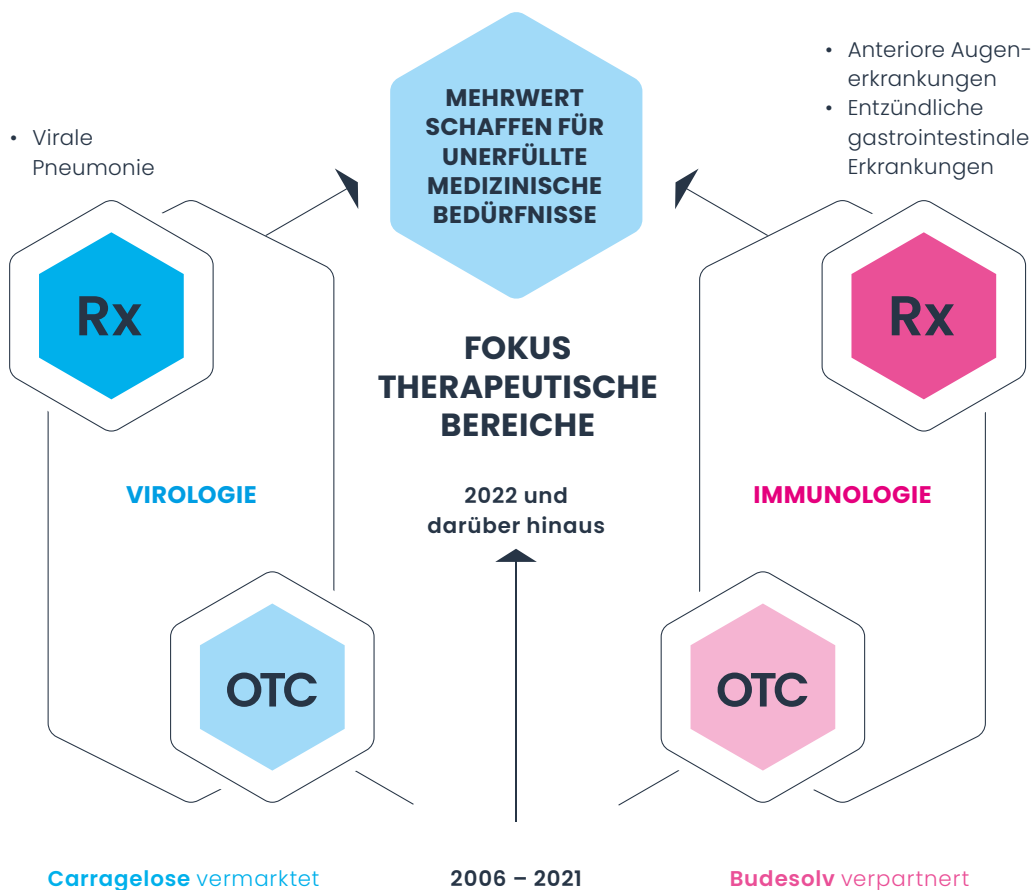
• Virale Pneumonie

MEHRWERT SCHAFFEN FÜR UNERFÜLLTE MEDIZINISCHE BEDÜRFNISSE

• Anteriore Augenerkrankungen
• Entzündliche gastrointestinale Erkrankungen

Rx

Rx

FOKUS THERAPEUTISCHE BEREICHE

VIROLOGIE

2022 und darüber hinaus

IMMUNOLOGIE

OTC

OTC

Carragelose vermarktet

2006 – 2021

Budesolv verpartnert